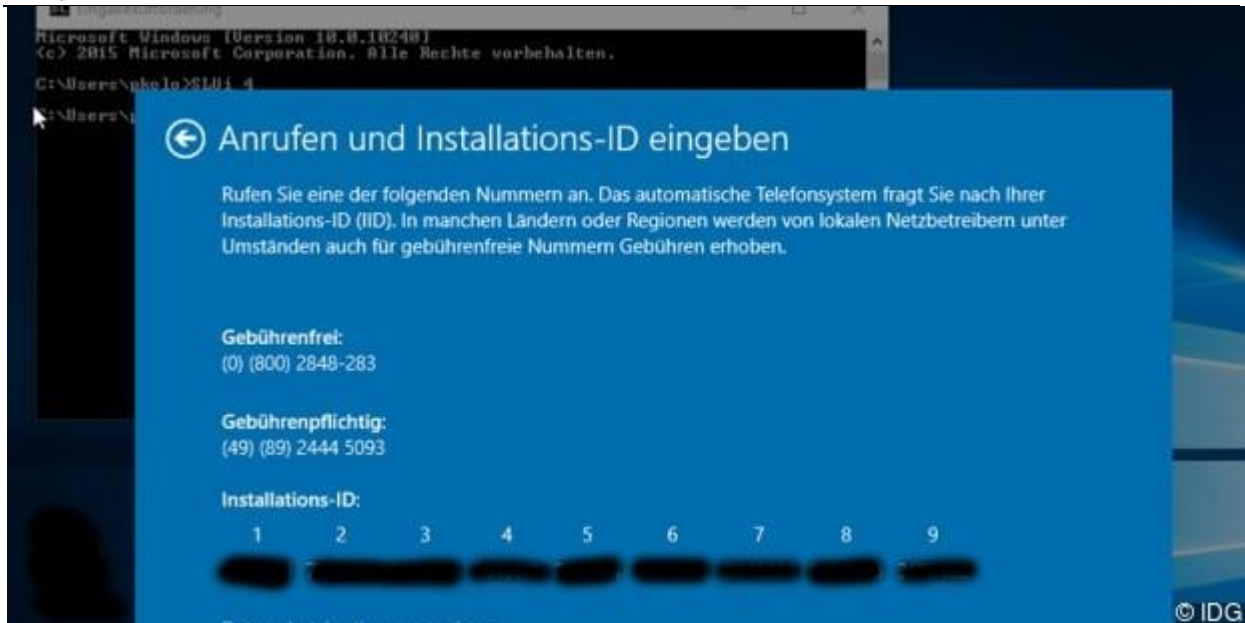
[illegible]
Microsoft Windows [Version 10.0.10240]
(c) 2015 Microsoft Corporation. Alle Rechte vorbehalten.

C:\Users\photo>SLUi 4

C:\Users\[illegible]

Anrufen und Installations-ID eingeben

Rufen Sie eine der folgenden Nummern an. Das automatische Telefonsystem fragt Sie nach Ihrer Installations-ID (IID). In manchen Ländern oder Regionen werden von lokalen Netzbetreibern unter Umständen auch für gebührenfreie Nummern Gebühren erhoben.

Gebührenfrei:
(0) (800) 2848-283

Gebührenpflichtig:
(49) (89) 2444 5093

Installations-ID:

| 1 | 2 | 3 | 4 | 5 | 6 | 7 | 8 | 9 |
|---|---|---|---|---|---|---|---|---|
| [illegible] | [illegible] | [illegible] | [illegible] | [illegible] | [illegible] | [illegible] | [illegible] | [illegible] |

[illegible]

© IDG